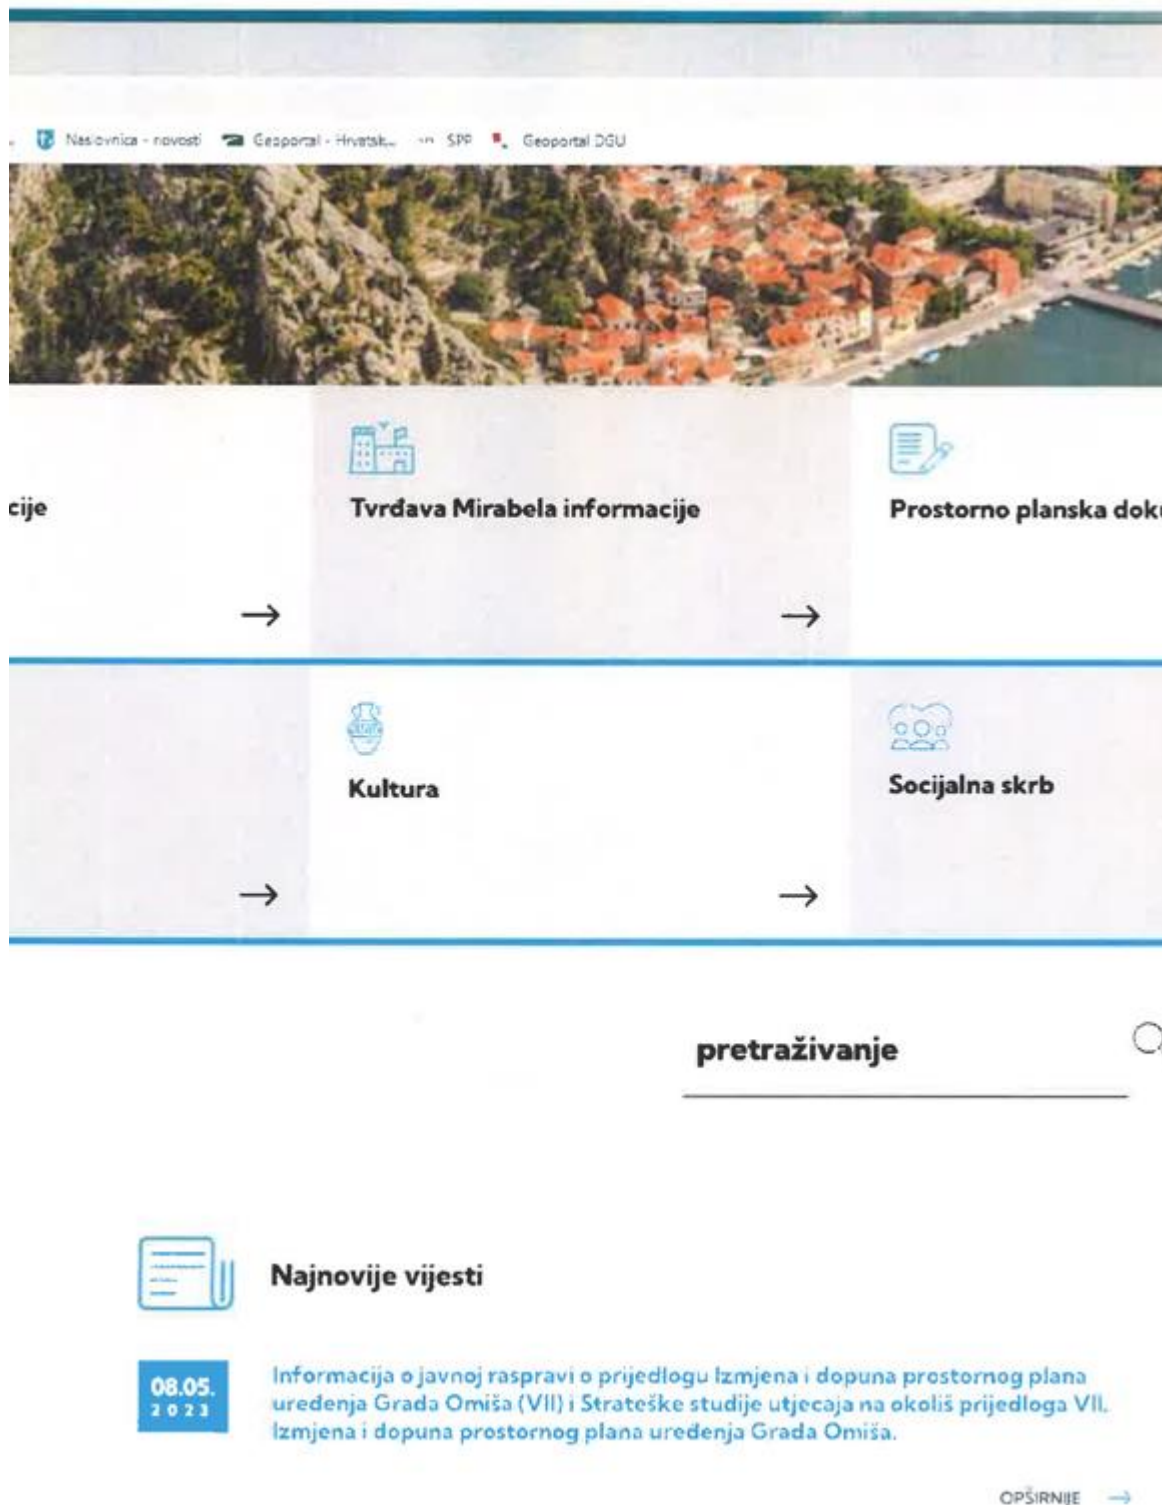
Naslovnica - novosti Geoportal - Hrvatsk... SPP Geoportal DGU

cije

→

Tvrđava Mirabela informacije

→

Prostorno planska dok

→

Kultura

→

Socijalna skrb

pretraživanje

Najnovije vijesti

08.05.
2023

Informacija o javnoj raspravi o prijedlogu Izmjena i dopuna prostornog plana uređenja Grada Omiša (VII) i Strateške studije utjecaja na okoliš prijedloga VII. Izmjena i dopuna prostornog plana uređenja Grada Omiša.

OPŠIRNIJE →